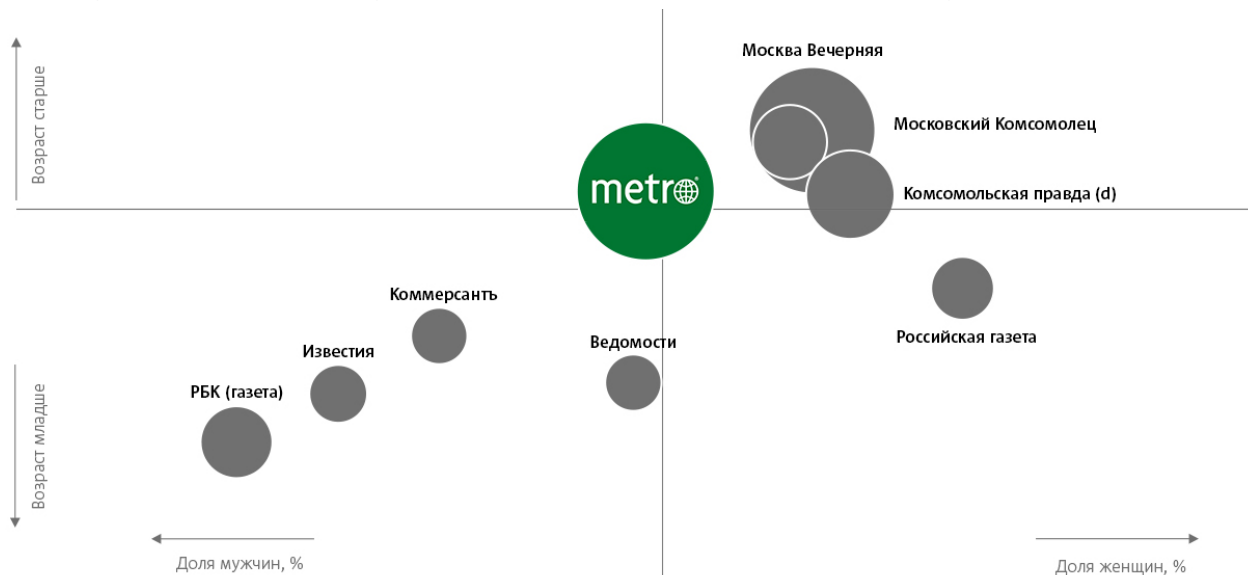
Возраст старше

Москва Вечерняя

Московский Комсомолец

metro

Комсомольская правда (d)

Российская газета

Коммерсантъ

Известия

Ведомости

РБК (газета)

Возраст младше

Доля мужчин, %

Доля женщин, %